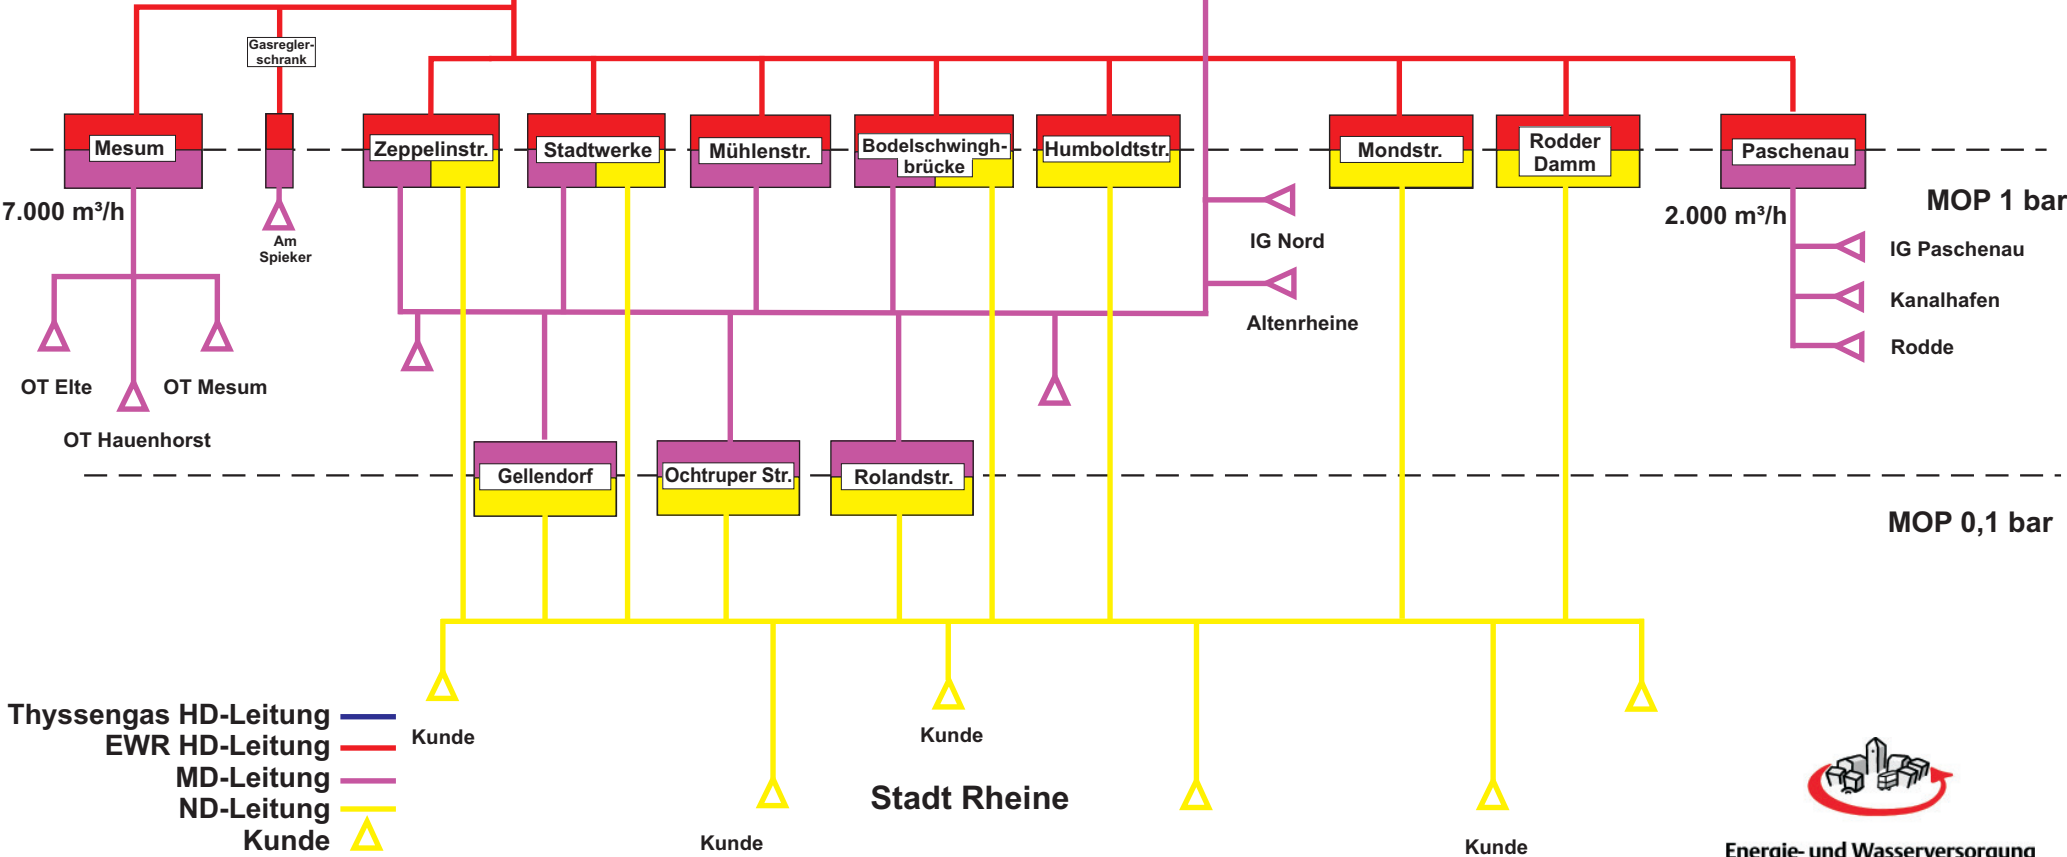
Gasreglerschrank

Mesum

Zeppelinstr.

Stadtwerke

Mühlenstr.

Bodelschwinghbrücke

Humboldtstr.

Mondstr.

Rodder Damm

Paschenau

7.000 m³/h

Am Spieker

2.000 m³/h

MOP 1 bar

IG Nord

IG Paschenau

Kanalhafen

Altenrheine

Rodde

OT Elte

OT Mesum

OT Hauenhorst

Gellendorf

Ochtruper Str.

Rolandstr.

MOP 0,1 bar

Thyssengas HD-Leitung
EWR HD-Leitung
MD-Leitung
ND-Leitung
Kunde

Kunde

Kunde

Stadt Rheine

Kunde

Kunde

Energie- und Wasserversorgung